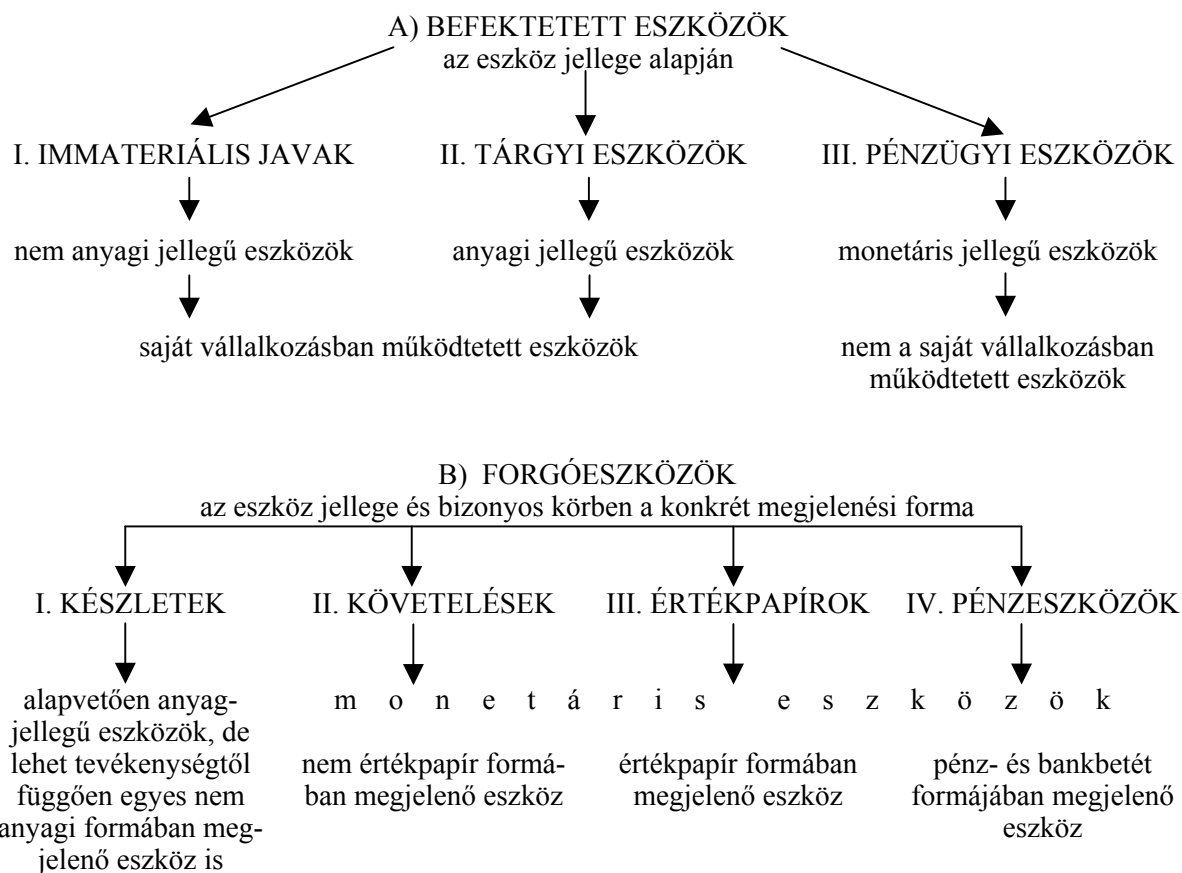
A) BEFEKTETETT ESZKÖZÖK
az eszköz jellege alapján

I. IMMATERIÁLIS JAVAK

nem anyagi jellegű eszközök

II. TÁRGYI ESZKÖZÖK

anyagi jellegű eszközök

saját vállalkozásban működtetett eszközök

III. PÉNZÜGYI ESZKÖZÖK

monetáris jellegű eszközök

nem a saját vállalkozásban működtetett eszközök

B) FORGÓESZKÖZÖK
az eszköz jellege és bizonyos körben a konkrét megjelenési forma

I. KÉSZLETEK

alapvetően anyagjellegű eszközök, de lehet tevékenységtől függően egyes nem anyagi formában megjelenő eszköz is

II. KÖVETELÉSEK

III. ÉRTÉKPAPÍROK

IV. PÉNZESZKÖZÖK

m o n e t á r i s e s z k ö z ö k

nem értékpapír formában megjelenő eszköz

értékpapír formában megjelenő eszköz

pénz- és bankbetét formájában megjelenő eszköz